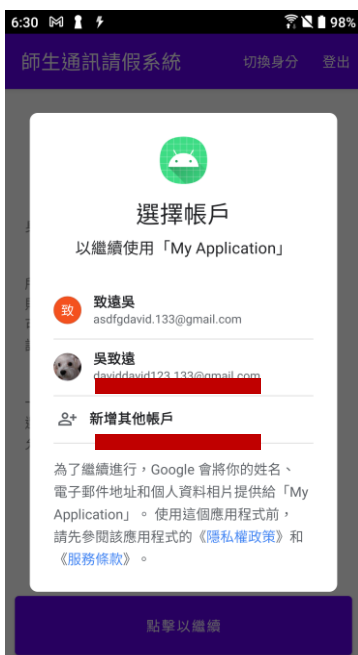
6:30 98%

師生通訊請假系統 切換身分 登出

選擇帳戶

以繼續使用「My Application」

致 致遠吳
asdfgdavid.133@gmail.com

吳致遠
daviddavid123.133@gmail.com

新增其他帳戶

為了繼續進行，Google 會將你的姓名、電子郵件地址和個人資料相片提供給「My Application」。使用這個應用程式前，請先參閱該應用程式的《隱私權政策》和《服務條款》。

點擊以繼續